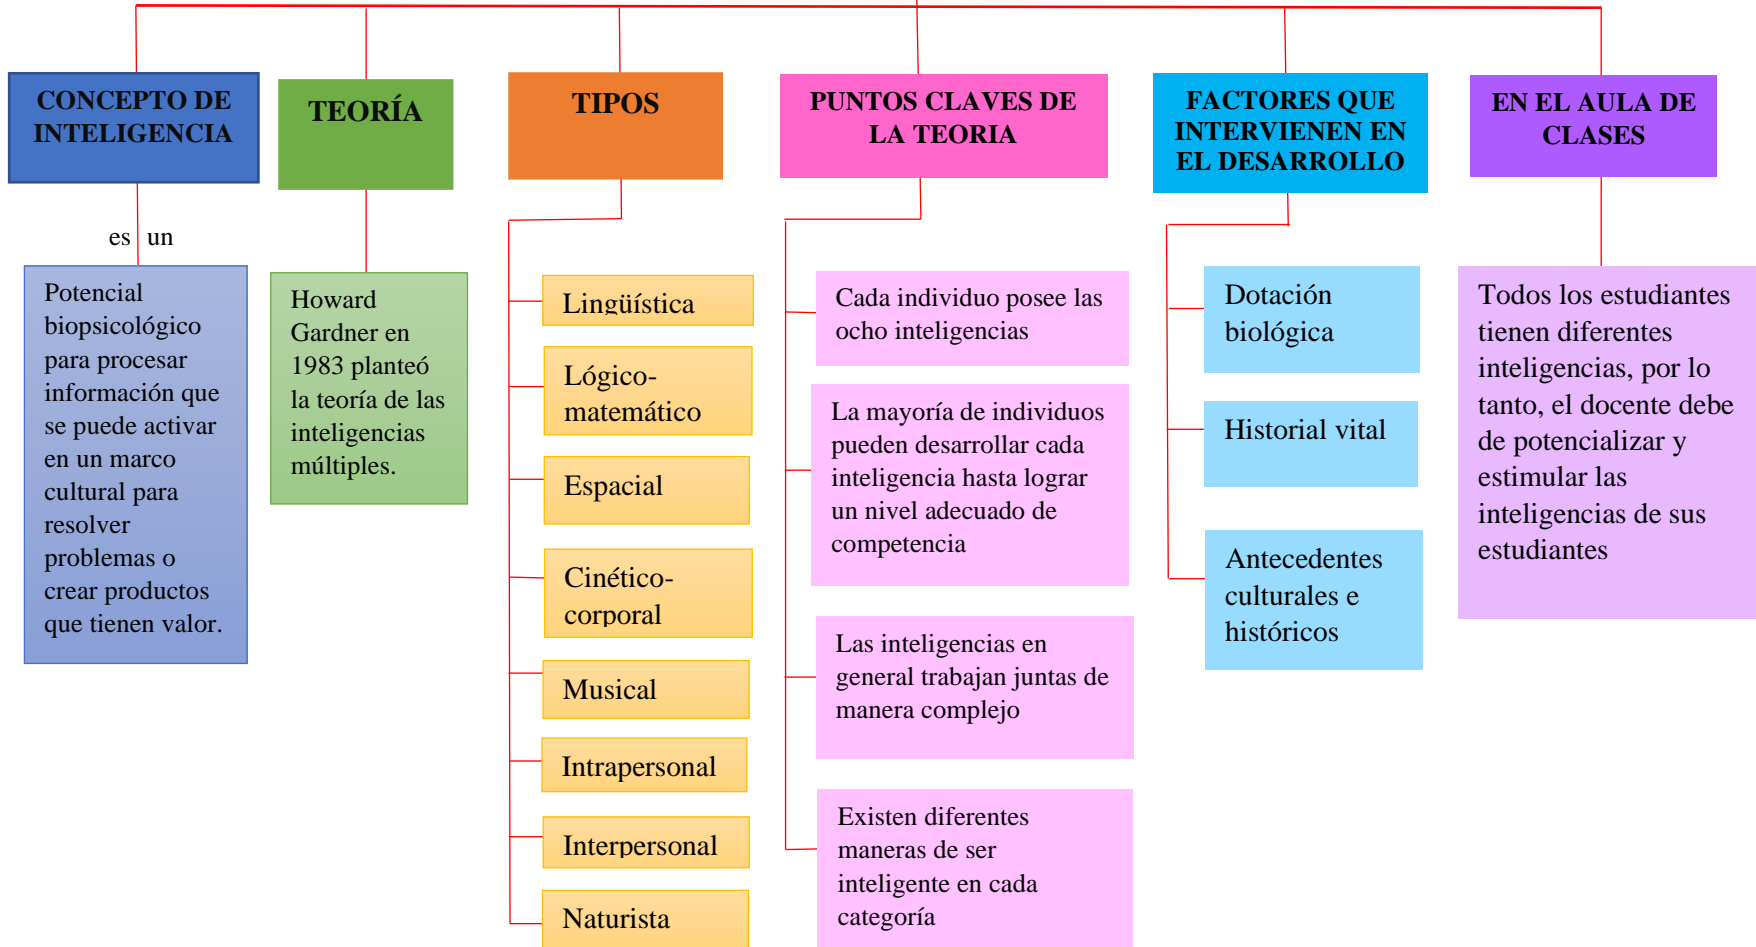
CONCEPTO DE INTELIGENCIA

es un

Potencial biopsicológico para procesar información que se puede activar en un marco cultural para resolver problemas o crear productos que tienen valor.

TEORÍA

Howard Gardner en 1983 planteó la teoría de las inteligencias múltiples.

TIPOS

Lingüística

Lógico-matemático

Espacial

Cinético-corporal

Musical

Intrapersonal

Interpersonal

Naturista

PUNTOS CLAVES DE LA TEORIA

Cada individuo posee las ocho inteligencias

La mayoría de individuos pueden desarrollar cada inteligencia hasta lograr un nivel adecuado de competencia

Las inteligencias en general trabajan juntas de manera complejo

Existen diferentes maneras de ser inteligente en cada categoría

FACTORES QUE INTERVIENEN EN EL DESARROLLO

Dotación biológica

Historial vital

Antecedentes culturales e históricos

EN EL AULA DE CLASES

Todos los estudiantes tienen diferentes inteligencias, por lo tanto, el docente debe de potencializar y estimular las inteligencias de sus estudiantes